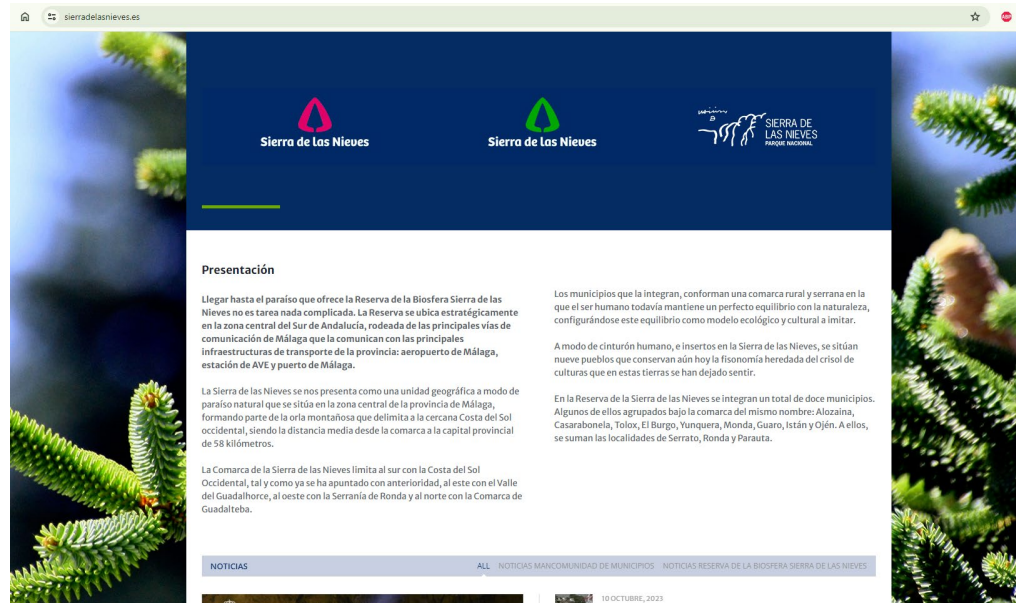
sierradelasnieves.es

Sierra de las Nieves

Sierra de las Nieves

SIERRA DE LAS NIEVES PARQUE NACIONAL

Presentación

Llegar hasta el paraíso que ofrece la Reserva de la Biosfera Sierra de las Nieves no es tarea nada complicada. La Reserva se ubica estratégicamente en la zona central del Sur de Andalucía, rodeada de las principales vías de comunicación de Málaga que la comunican con las principales infraestructuras de transporte de la provincia: aeropuerto de Málaga, estación de AVE y puerto de Málaga.

La Sierra de las Nieves se nos presenta como una unidad geográfica a modo de paraíso natural que se sitúa en la zona central de la provincia de Málaga, formando parte de la orla montañosa que delimita a la cercana Costa del Sol occidental, siendo la distancia media desde la comarca a la capital provincial de 58 kilómetros.

La Comarca de la Sierra de las Nieves limita al sur con la Costa del Sol Occidental, tal y como ya se ha apuntado con anterioridad, al este con el Valle del Guadalhorce, al oeste con la Serranía de Ronda y al norte con la Comarca de Guadalteba.

Los municipios que la integran, conforman una comarca rural y serrana en la que el ser humano todavía mantiene un perfecto equilibrio con la naturaleza, configurándose este equilibrio como modelo ecológico y cultural a imitar.

A modo de cinturón humano, e insertos en la Sierra de las Nieves, se sitúan nueve pueblos que conservan aún hoy la fisonomía heredada del crisol de culturas que en estas tierras se han dejado sentir.

En la Reserva de la Sierra de las Nieves se integran un total de doce municipios. Algunos de ellos agrupados bajo la comarca del mismo nombre: Alozaina, Casarabonela, Tolox, El Burgo, Yunquera, Monda, Guaro, Istán y Ojén. A ellos, se suman las localidades de Serrato, Ronda y Parauta.

NOTICIAS

ALL NOTICIAS MANCOMUNIDAD DE MUNICIPIOS NOTICIAS RESERVA DE LA BIOSFERA SIERRA DE LAS NIEVES

10 OCTUBRE, 2023